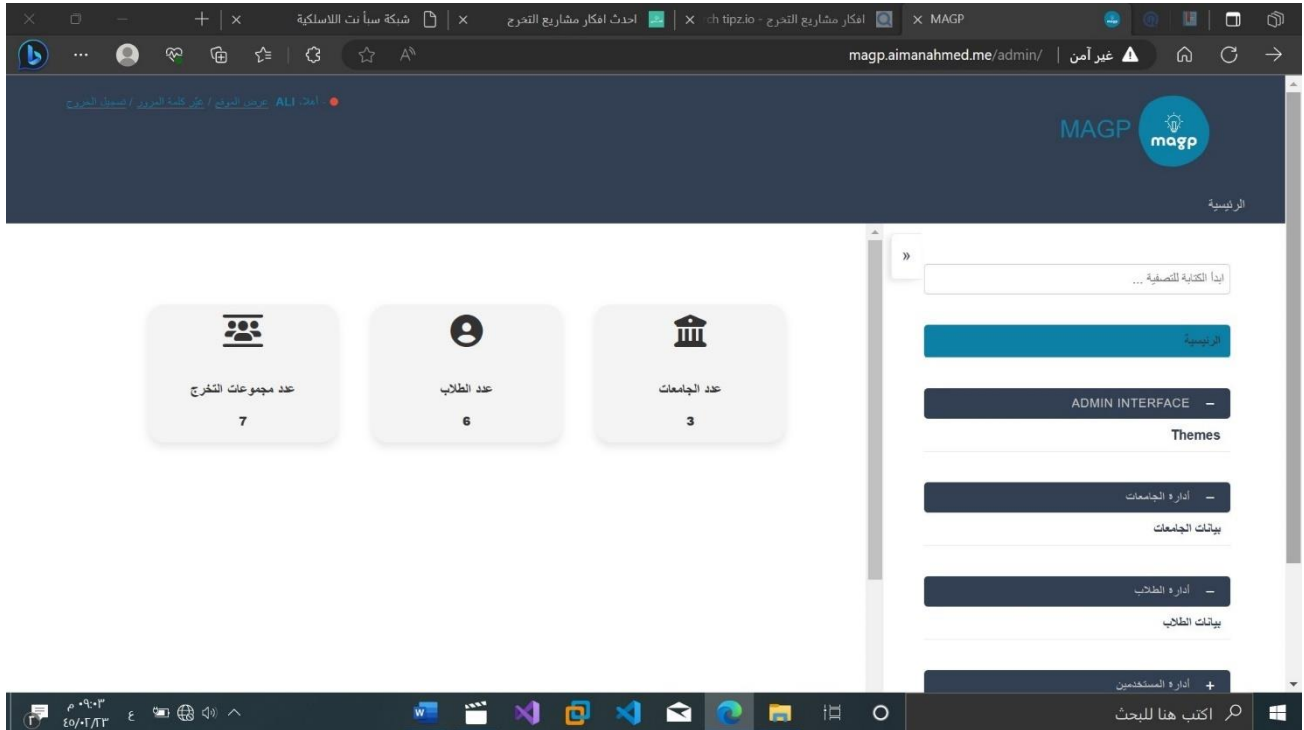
MAGP | افكار مشاريع التخرج - tipz.io | احدث افكار مشاريع التخرج | شبكة سبأ نت اللاسلكية

غير آمن | magp.aimanahmed.me/admin/

أهلا، ALI. عرض الموقع / غير كلمة المرور / تسجيل الخروج

MAGP magp

الرئيسية

ابدأ الكتابة للتصفية ...

الرئيسية

ADMIN INTERFACE –

Themes

– أدارة الجامعات

بيانات الجامعات

– أدارة الطلاب

بيانات الطلاب

+ أدارة المستخدمين

عدد الجامعات
3

عدد الطلاب
6

عدد مجموعات التخرج
7

اكتب هنا للبحث

٠٩:٠٣ م
٢٣/٠٢/٤٥